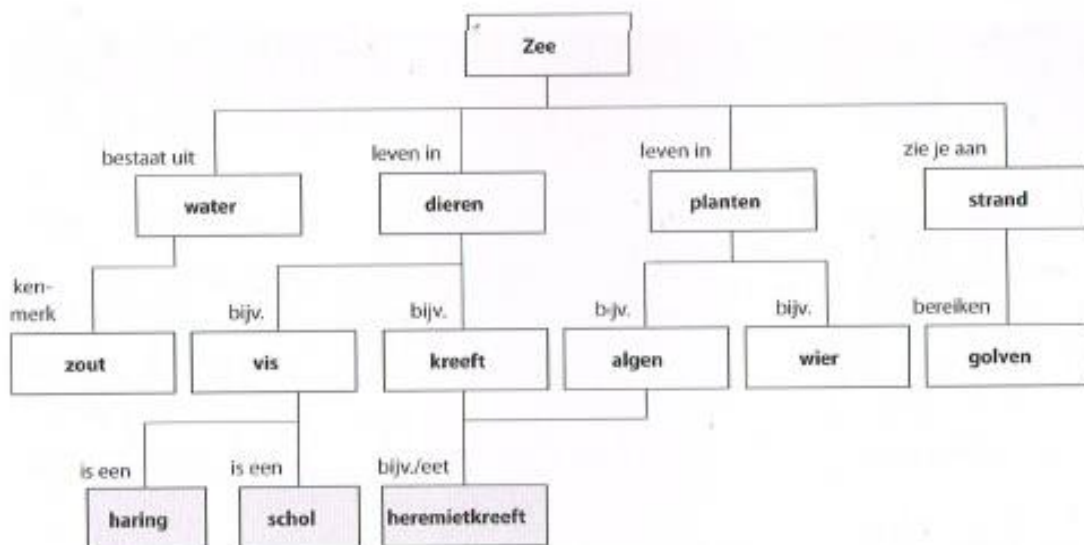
Zee

bestaat uit
water

leven in
dieren

leven in
planten

zie je aan
strand

kenmerk
zout

bijv.
vis

bijv.
kreeft

bijv.
algen

bijv.
wier

bereiken
golven

is een
haring

is een
schol

bijv./eet
heremietkreeft